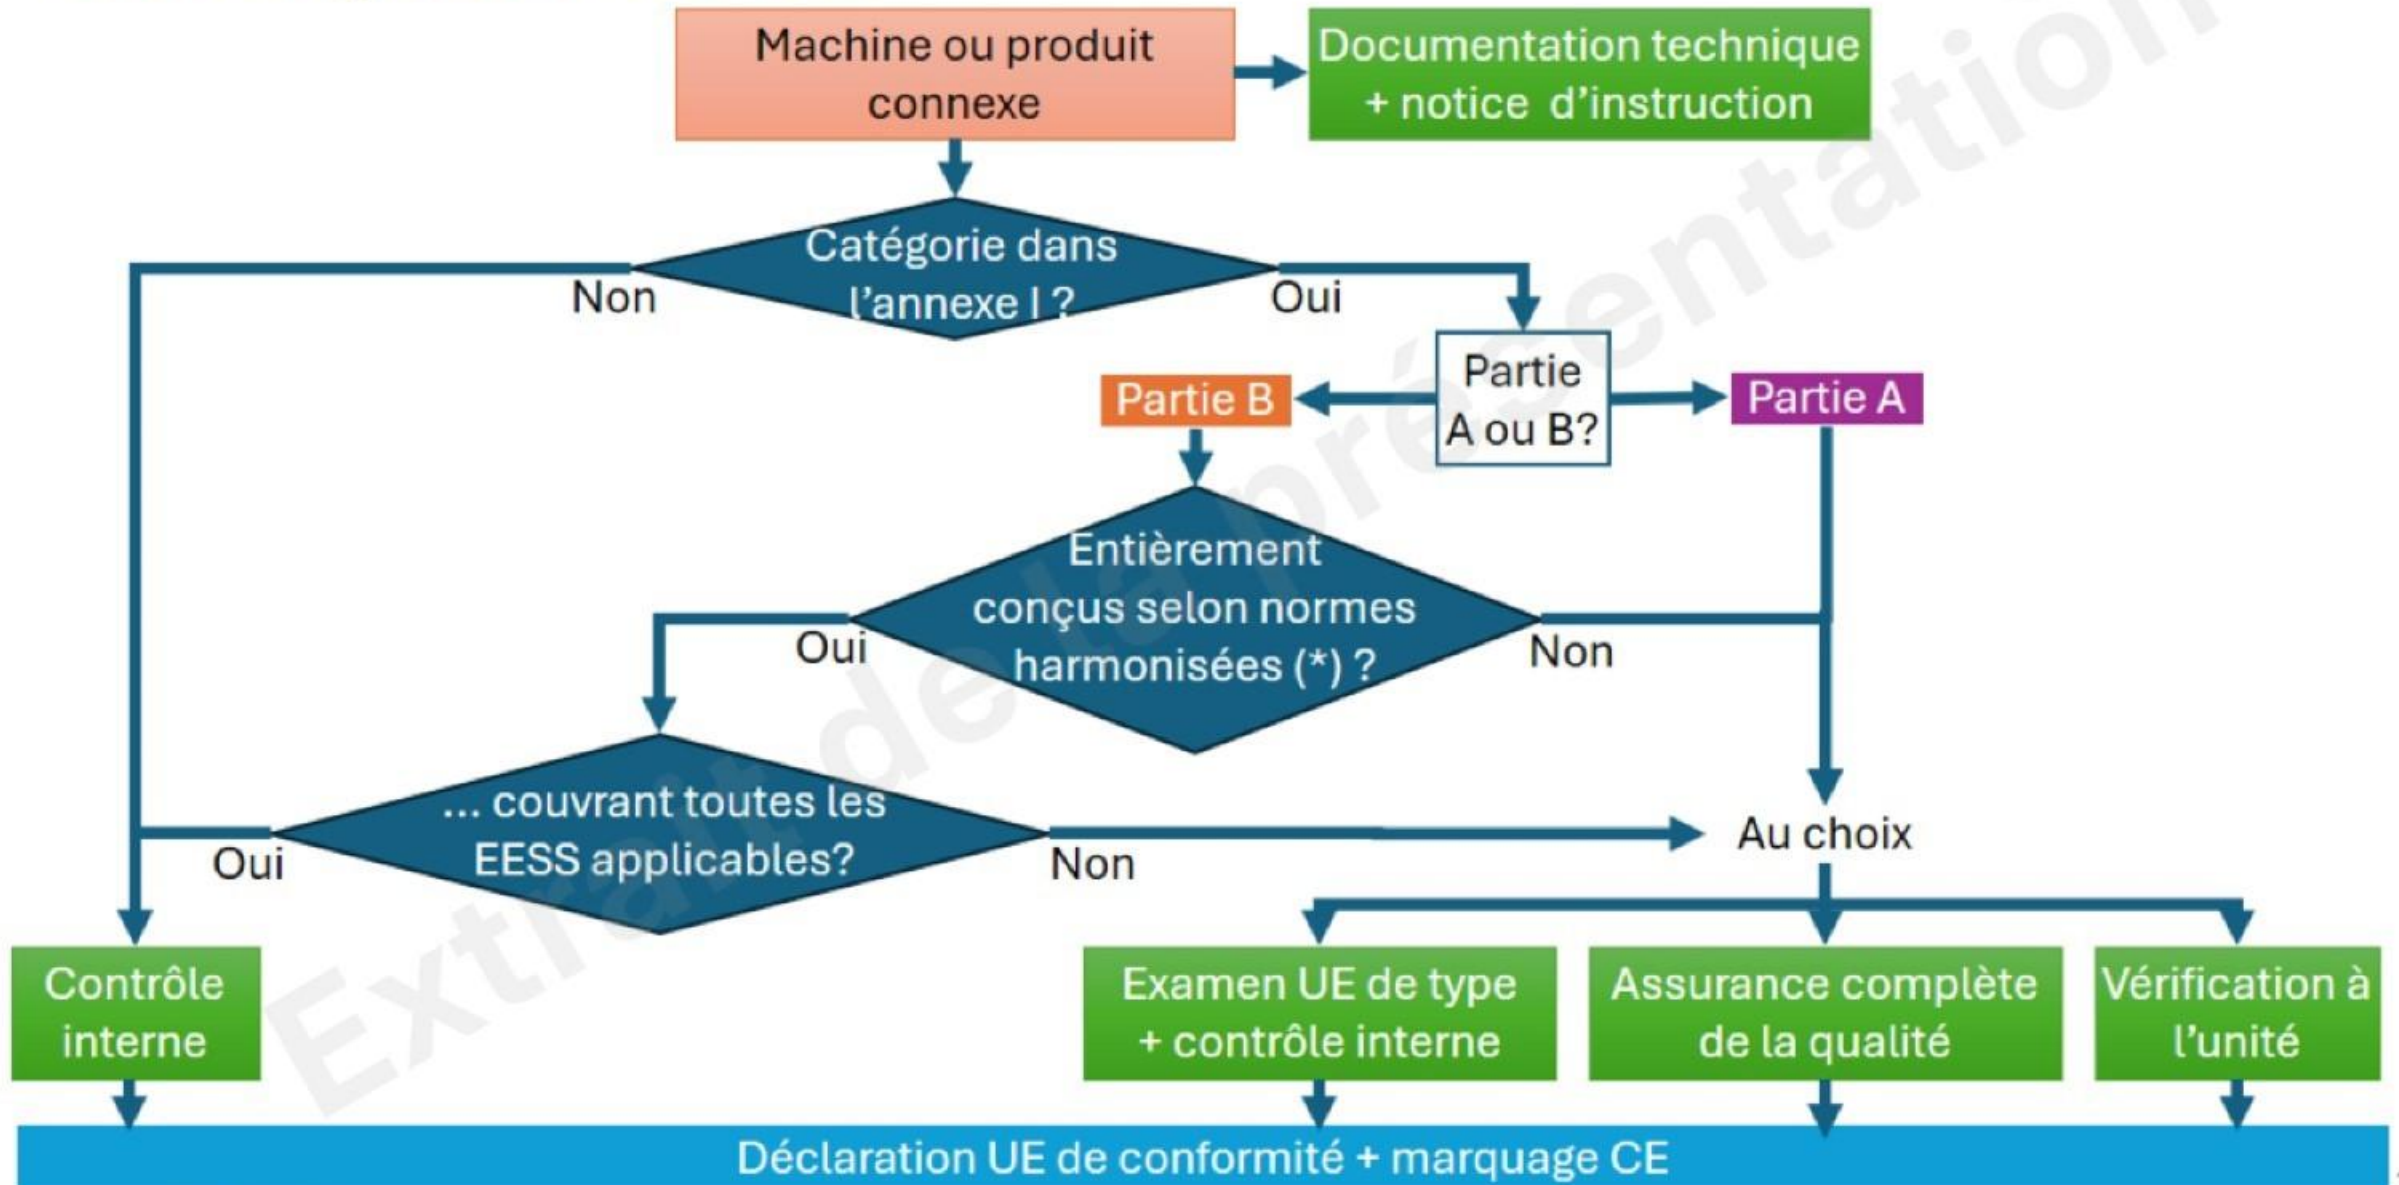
Machine ou produit connexe

Documentation technique + notice d'instruction

Catégorie dans l'annexe I ?

Non

Oui

Partie A ou B?

Partie B

Partie A

Entièrement conçus selon normes harmonisées (*) ?

Oui

Non

... couvrant toutes les EESS applicables?

Oui

Non

Au choix

Contrôle interne

Examen UE de type + contrôle interne

Assurance complète de la qualité

Vérification à l'unité

Déclaration UE de conformité + marquage CE

Extrait de la présentation